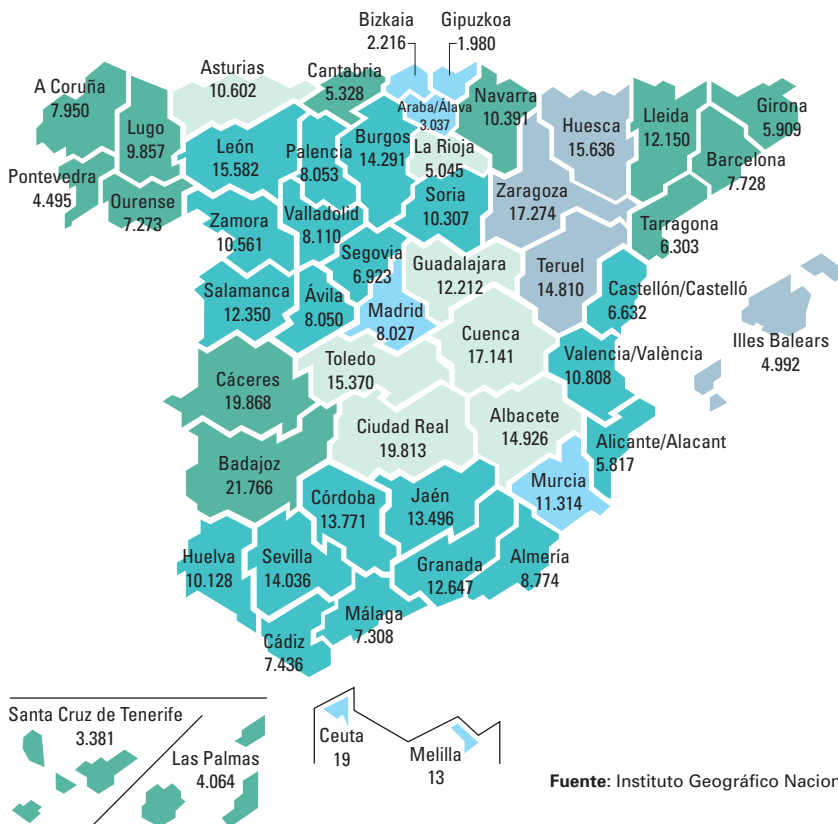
Bizkaia
2.216

Gipuzkoa
1.980

Asturias
10.602

Cantabria
5.328

A Coruña
7.950

Araba/Álava
3.037

Navarra
10.391

Lugo
9.857

Huesca
15.636

Lleida
12.150

Girona
5.909

León
15.582

Burgos
14.291

Palencia
8.053

La Rioja
5.045

Barcelona
7.728

Pontevedra
4.495

Ourense
7.273

Soria
10.307

Zaragoza
17.274

Zamora
10.561

Valladolid
8.110

Tarragona
6.303

Segovia
6.923

Guadalajara
12.212

Teruel
14.810

Castellón/Castelló
6.632

Salamanca
12.350

Ávila
8.050

Madrid
8.027

Cuenca
17.141

Illes Balears
4.992

Toledo
15.370

Valencia/València
10.808

Cáceres
19.868

Ciudad Real
19.813

Albacete
14.926

Alicante/Alacant
5.817

Badajoz
21.766

Murcia
11.314

Córdoba
13.771

Jaén
13.496

Huelva
10.128

Sevilla
14.036

Granada
12.647

Almería
8.774

Málaga
7.308

Cádiz
7.436

Santa Cruz de Tenerife
3.381

Las Palmas
4.064

Ceuta
19

Melilla
13

**Fuente**: Instituto Geográfico Nacion